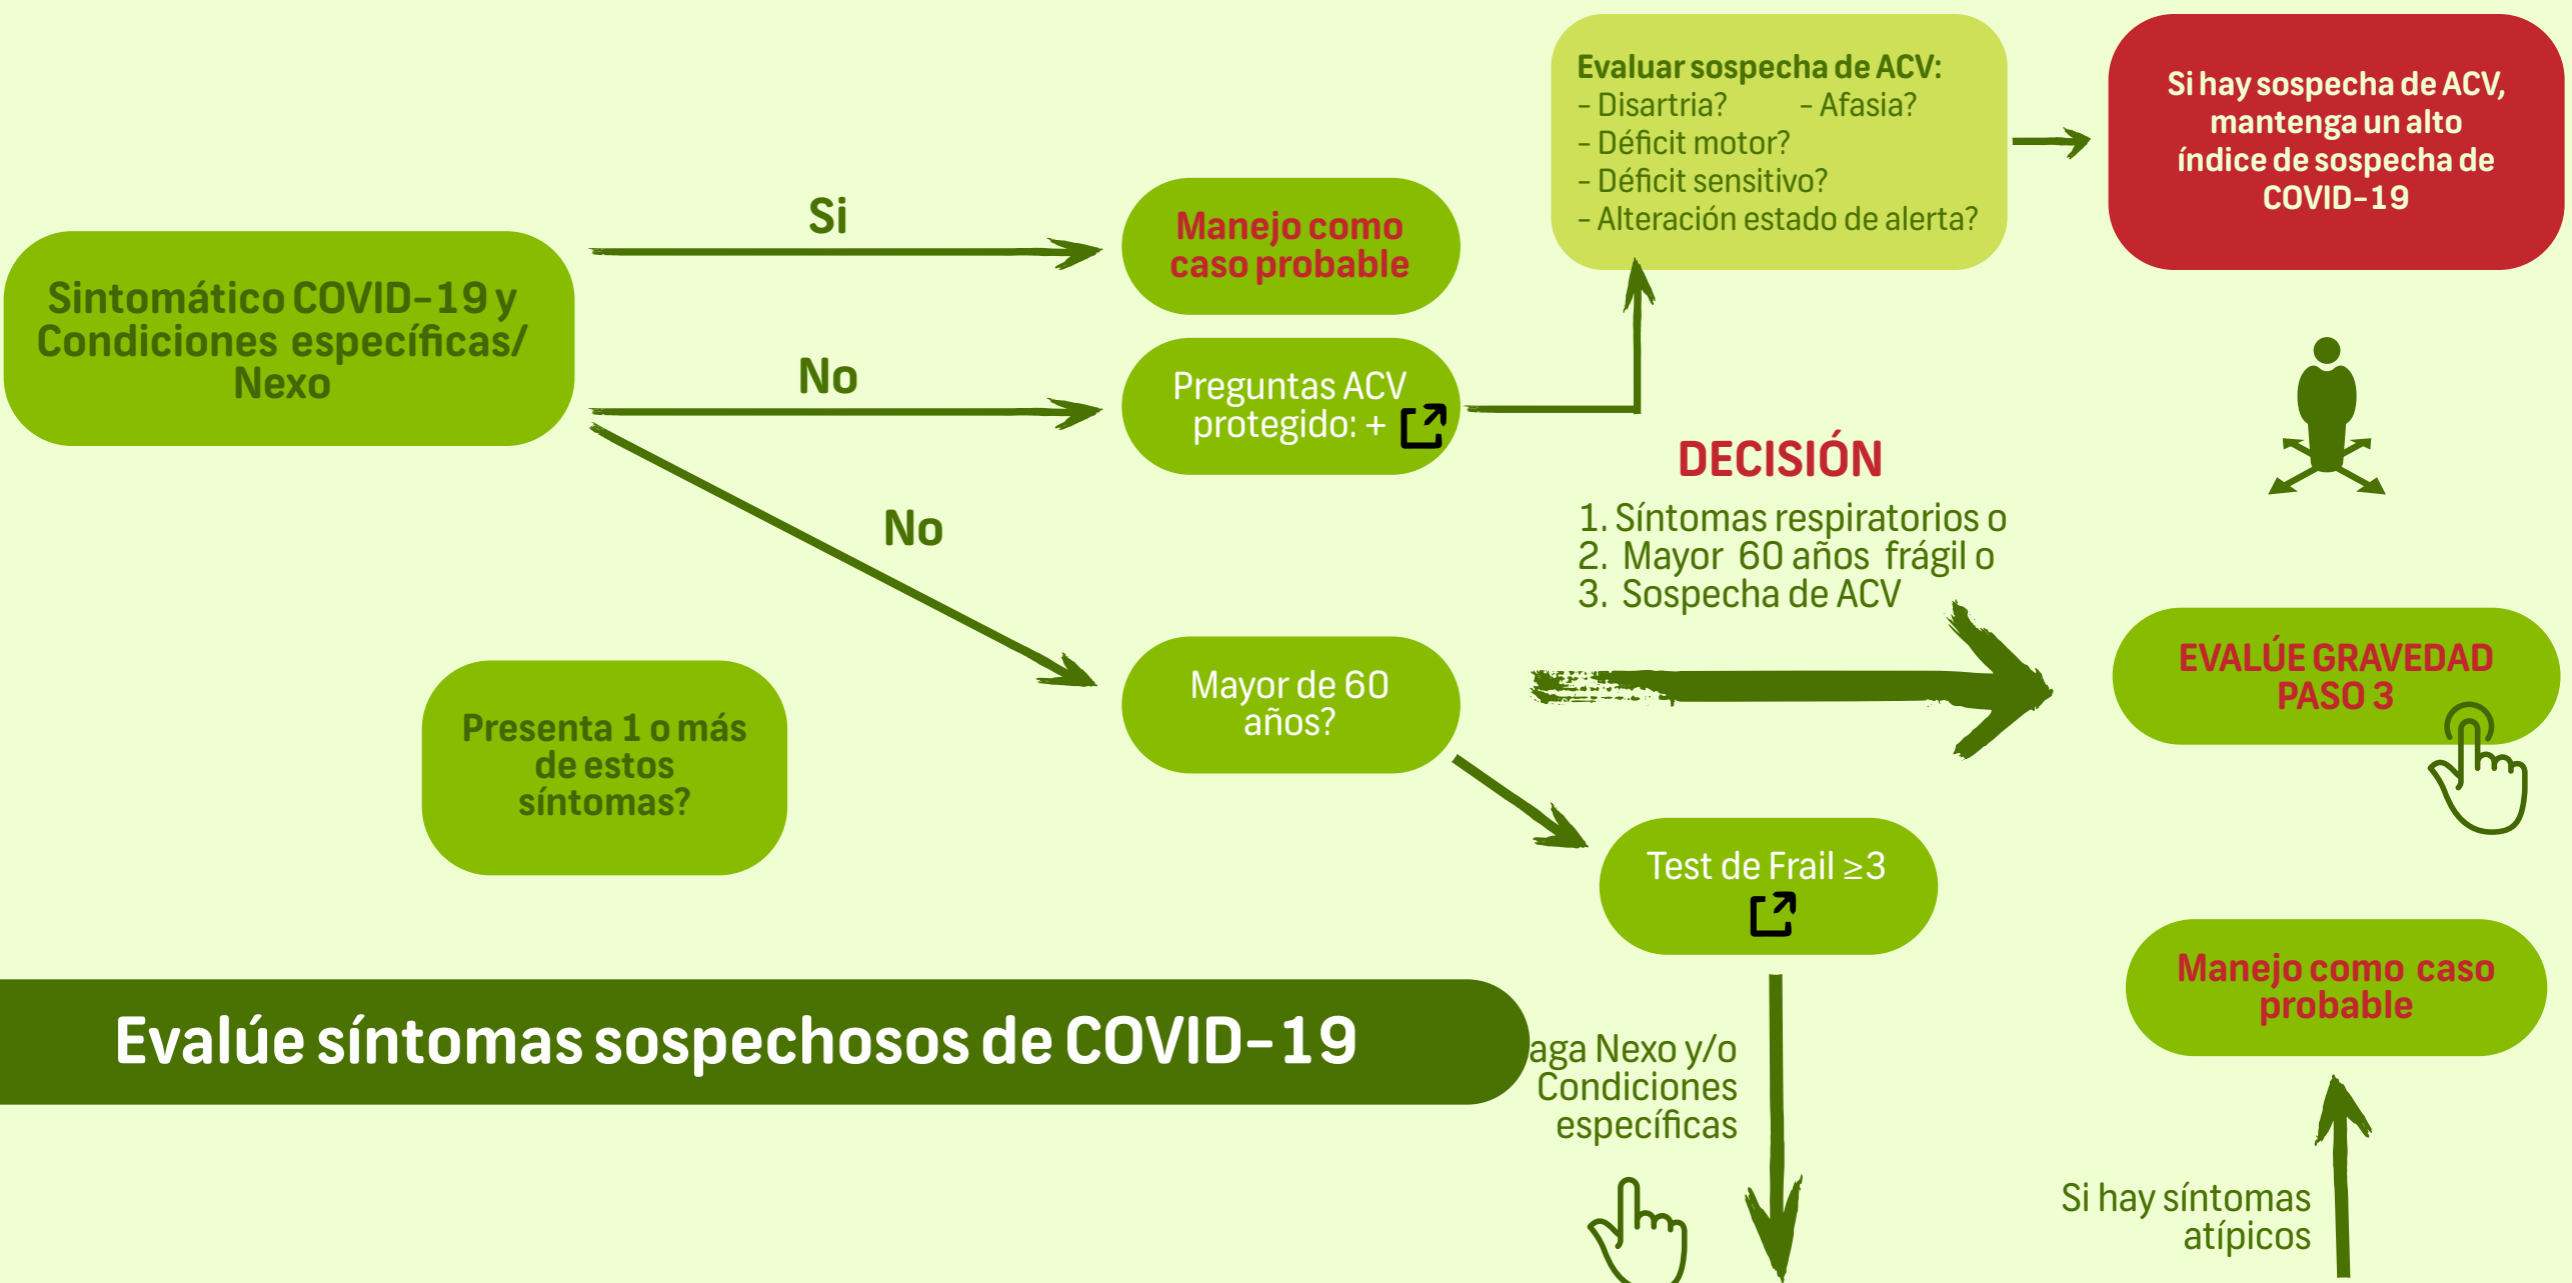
Evaluar sospecha de ACV:
- Disartria? - Afasia?
- Déficit motor?
- Déficit sensitivo?
- Alteración estado de alerta?

Si hay sospecha de ACV, mantenga un alto índice de sospecha de COVID-19

Si

Sintomático COVID-19 y Condiciones específicas/ Nexo

Manejo como caso probable

No

Preguntas ACV protegido: +

DECISIÓN
1. Síntomas respiratorios o
2. Mayor 60 años frágil o
3. Sospecha de ACV

No

Mayor de 60 años?

EVALÚE GRAVEDAD PASO 3

Presenta 1 o más de estos síntomas?

Test de Frail ≥3

Manejo como caso probable

Evalúe síntomas sospechosos de COVID-19

aga Nexo y/o Condiciones específicas

Si hay síntomas atípicos